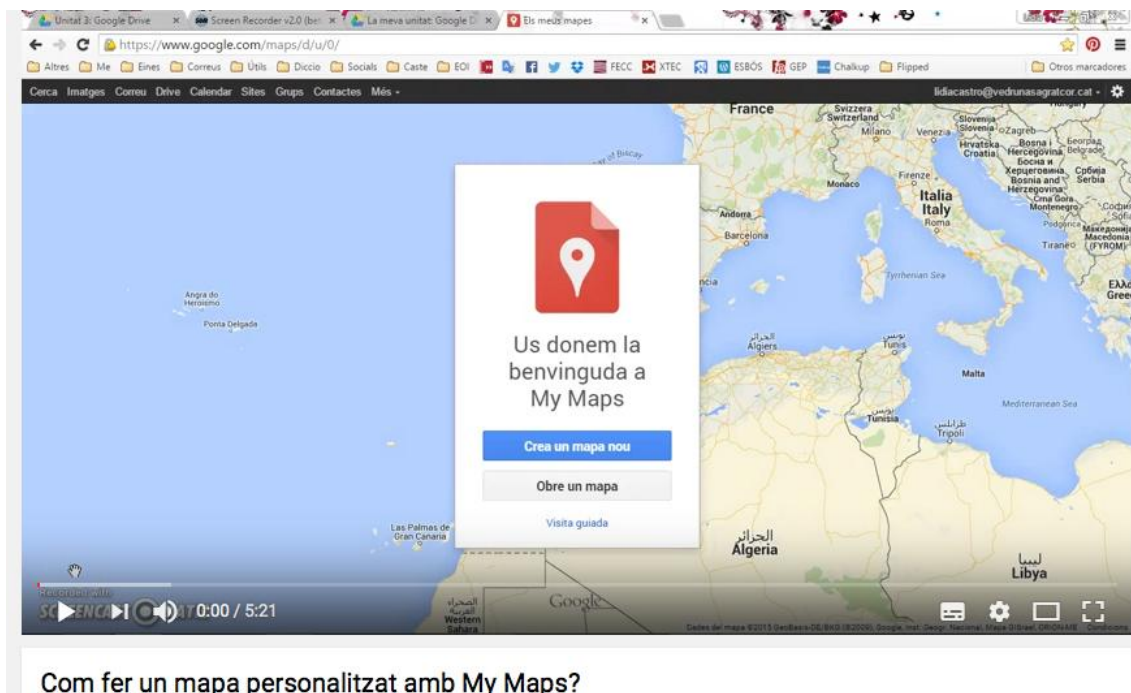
Unitat 3: Google Drive × | Screen Recorder v2.0 (be: × | La meva unitat: Google D × | Els meus mapes ×

https://www.google.com/maps/d/u/0/

Altres | Me | Eines | Correus | Útils | Diccio | Socials | Caste | EOI | FECC | XTEC | ESBÓS | GEP | Chalkup | Flipped | Otros marcadores

Cerca Imatges Correu Drive Calendar Sites Grups Contactes Més -

lidiacastro@vedrunasagratcor.cat -

France
Svizzera Switzerland
Milano
Venezia
Slovenija Slovenia
Zagreb
Hrvatska Croatia
Bosna i Hercegovina
Beograd Belgrade
Босна и Херцеговина Bosnia and Herzegovina
Србија Serbia
Crna Gora Montenegro
Podgorica
Монако Monaco
Firenze
Italia Italy
Roma
Andorra
Barcelona
Tyrrhenian Sea
Tiranë
Македонија Macedonia (FYROM)
Ελλάδα Greece
Софи Sofia
Angra do Heroísmo
Ponta Delgada
Bay of Biscay
الجزائر Algiers
تونس Tunis
Malta
Mediterranean Sea
تونس Tunisia
طرابلس Tripoli
Las Palmas de Gran Canaria
الجزائر Algeria
ليبيا Libya
الصحراء الغربية Western Sahara
Google

Us donem la benvinguda a My Maps

Crea un mapa nou

Obre un mapa

Visita guiada

Recorded with SCREENCAST-O-MATIC

0:00 / 5:21

Dades del mapa ©2015 GeoBasis-DE/BKG (©2009), Google, Inst. Geogr. Nacional, Mapa GISrael, ORION-ME Condicions

Com fer un mapa personalitzat amb My Maps?